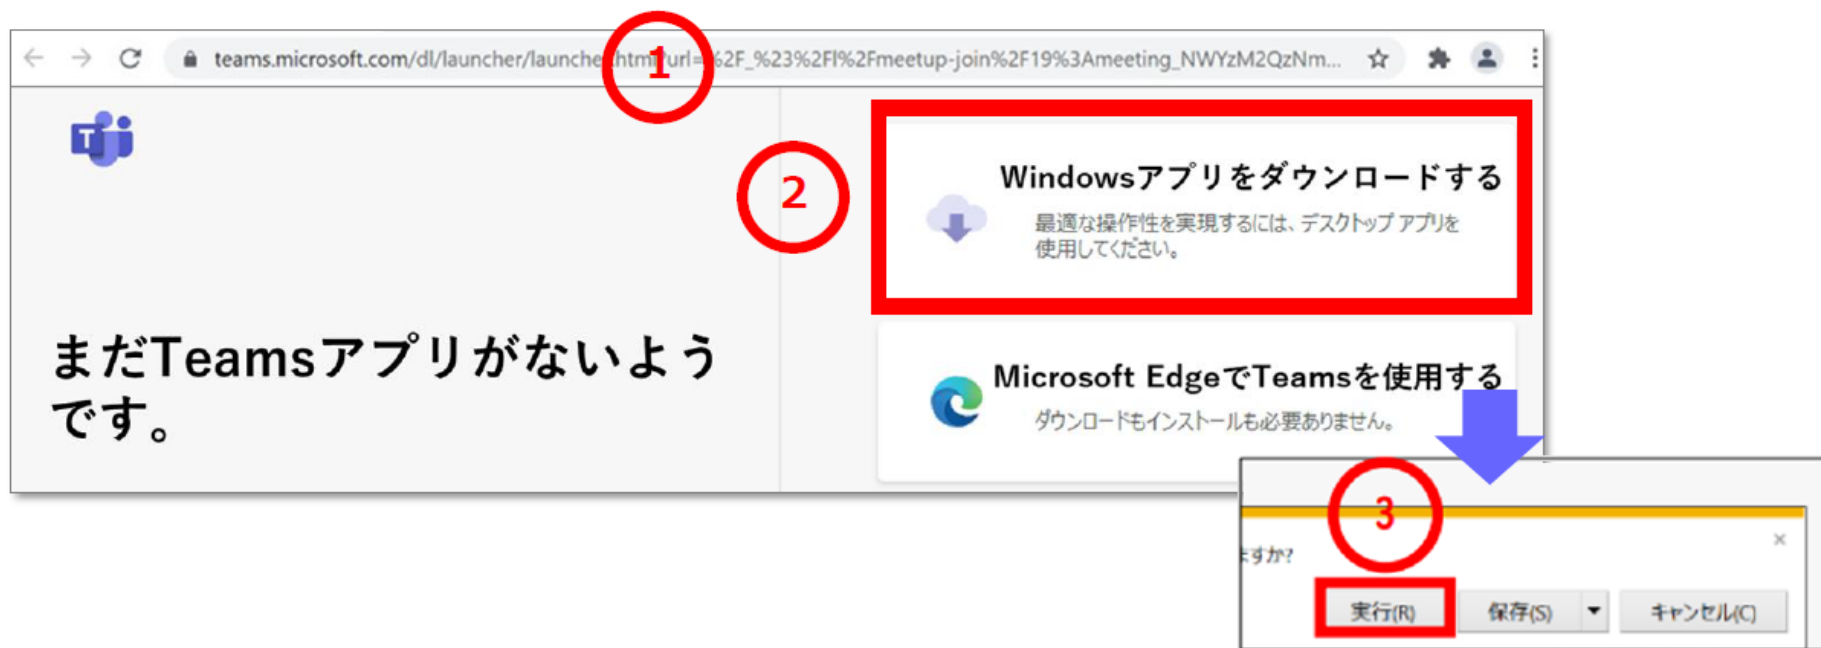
teams.microsoft.com/dl/launcher/launche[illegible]html?url=%2F_%23%2Fl%2Fmeetup-join%2F19%3Ameeting_NWYzM2QzNm...

1

T

2

Windowsアプリをダウンロードする

最適な操作性を実現するには、デスクトップ アプリを使用してください。

まだTeamsアプリがないようです。

Microsoft EdgeでTeamsを使用する

ダウンロードもインストールも必要ありません。

3

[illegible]すか?

×

実行(R)

保存(S)

キャンセル(C)